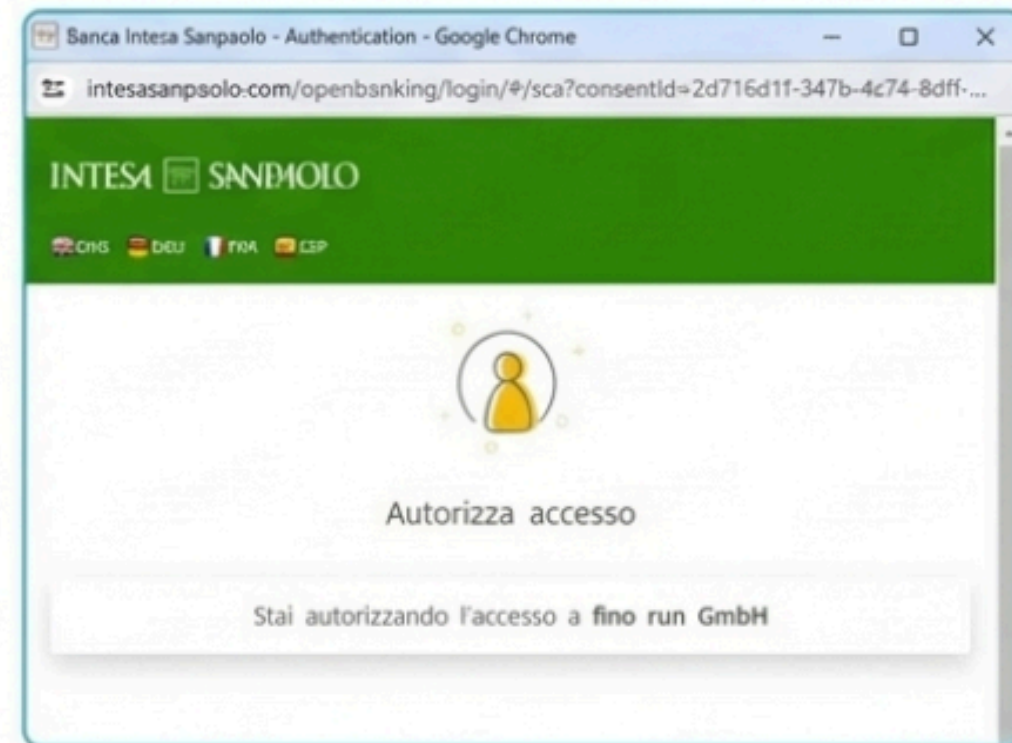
Banca Intesa Sanpaolo - Authentication - Google Chrome

intesasanpsolo.com/openbsnking/login/#/sca?consentId=2d716d1f-347b-4c74-8dff-...

INTESA SANPAOLO

ENG DEU FRA ESP

Autorizza accesso

Stai autorizzando l'accesso a **fino run GmbH**